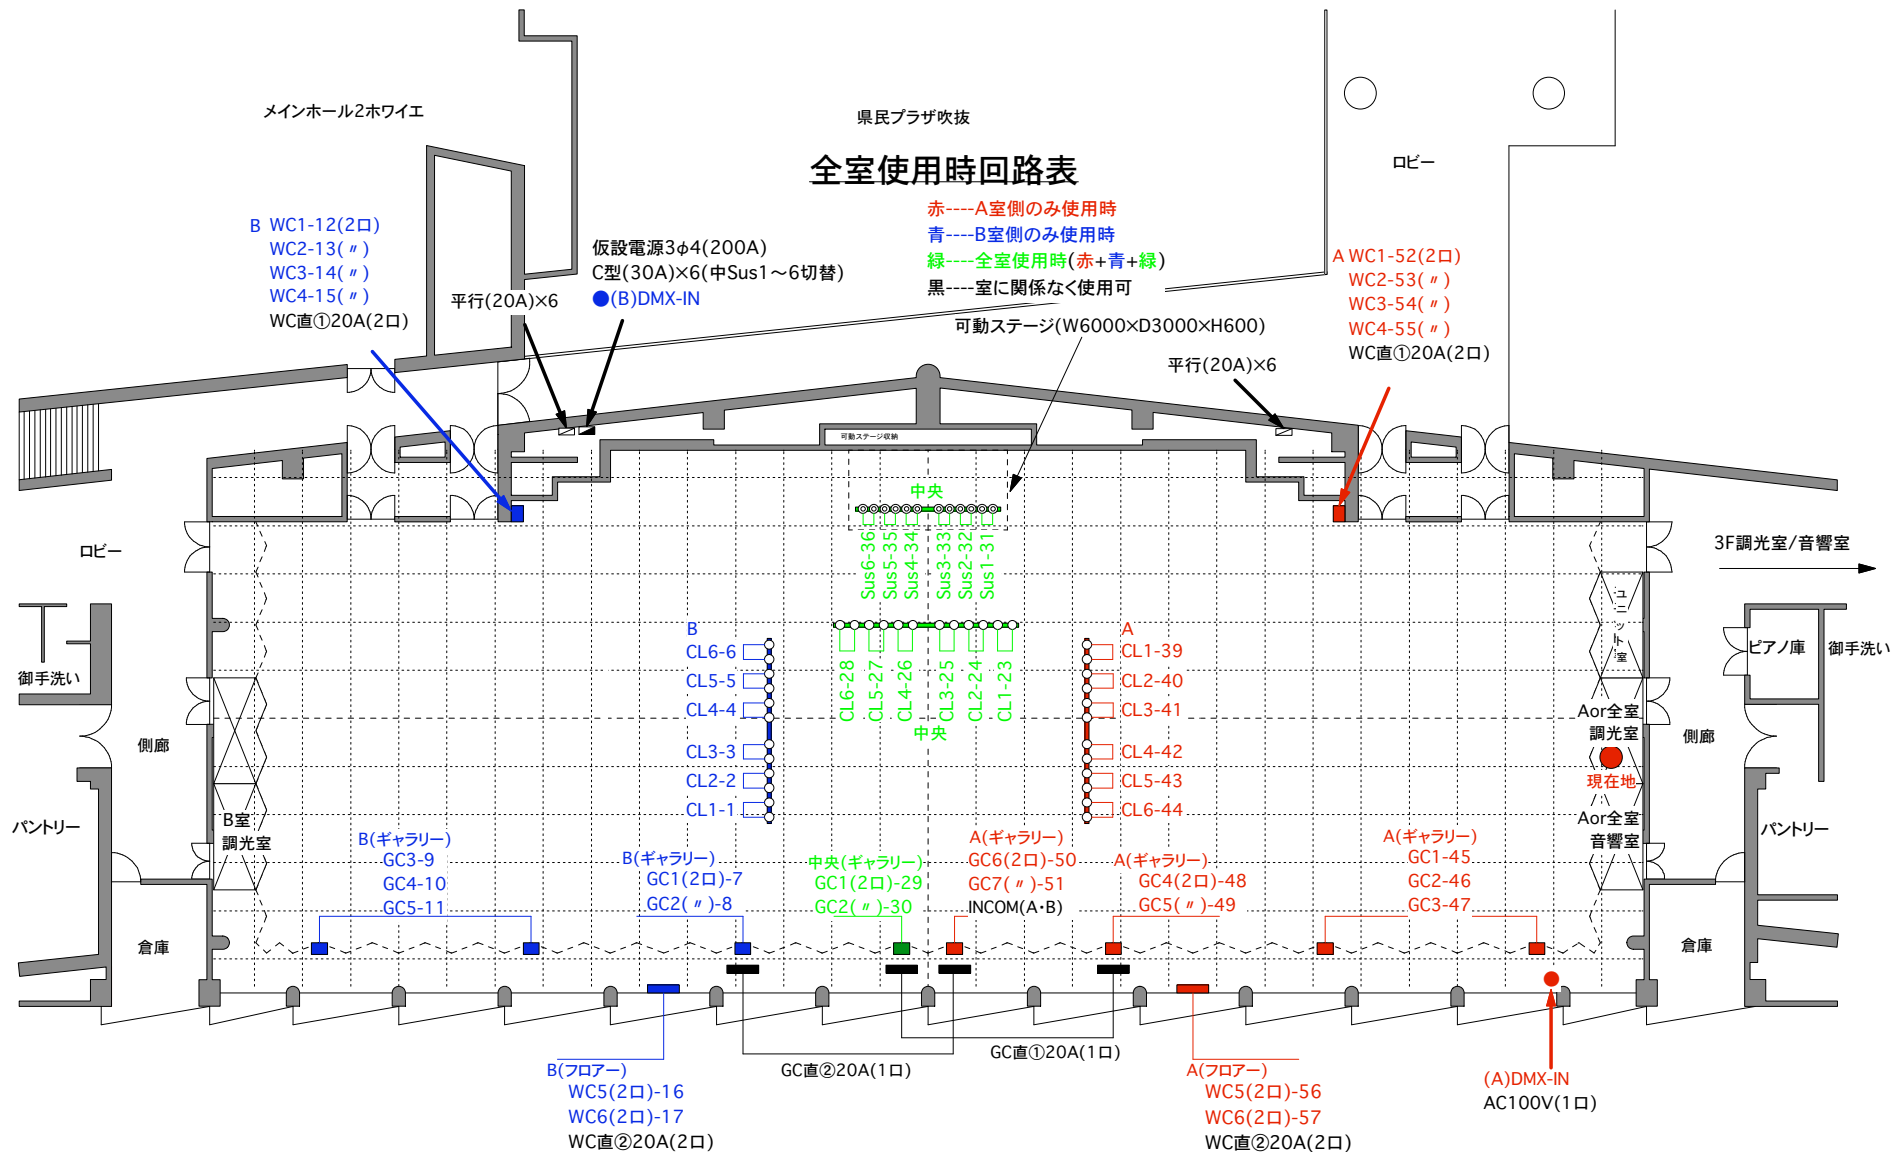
メインホール2ホワイエ

県民プラザ吹抜

ロビー

全室使用時回路表

赤----A室側のみ使用時
青----B室側のみ使用時
緑----全室使用時(赤+青+緑)
黒----室に関係なく使用可

B WC1-12(2口)
WC2-13(〃)
WC3-14(〃)
WC4-15(〃)
WC直①20A(2口)

平行(20A)×6

仮設電源3φ4(200A)
C型(30A)×6(中Sus1～6切替)
●(B)DMX-IN

可動ステージ(W6000×D3000×H600)

平行(20A)×6

A WC1-52(2口)
WC2-53(〃)
WC3-54(〃)
WC4-55(〃)
WC直①20A(2口)

可動ステージ収納

中央

Sus6-36 Sus5-35 Sus4-34 Sus3-33 Sus2-32 Sus1-31

ロビー

3F調光室/音響室

B
CL6-6
CL5-5
CL4-4
CL3-3
CL2-2
CL1-1

CL6-28 CL5-27 CL4-26 CL3-25 CL2-24 CL1-23

中央

A
CL1-39
CL2-40
CL3-41
CL4-42
CL5-43
CL6-44

ユニット室

ピアノ庫

御手洗い

御手洗い

側廊

Aor全室
調光室

現在地

Aor全室
音響室

側廊

パントリー

B室
調光室

パントリー

B(ギャラリー)
GC3-9
GC4-10
GC5-11

B(ギャラリー)
GC1(2口)-7
GC2(〃)-8

中央(ギャラリー)
GC1(2口)-29
GC2(〃)-30

A(ギャラリー)
GC6(2口)-50
GC7(〃)-51
INCOM(A・B)

A(ギャラリー)
GC4(2口)-48
GC5(〃)-49

A(ギャラリー)
GC1-45
GC2-46
GC3-47

倉庫

倉庫

GC直①20A(1口)

GC直②20A(1口)

B(フロアー)
WC5(2口)-16
WC6(2口)-17
WC直②20A(2口)

A(フロアー)
WC5(2口)-56
WC6(2口)-57
WC直②20A(2口)

(A)DMX-IN
AC100V(1口)